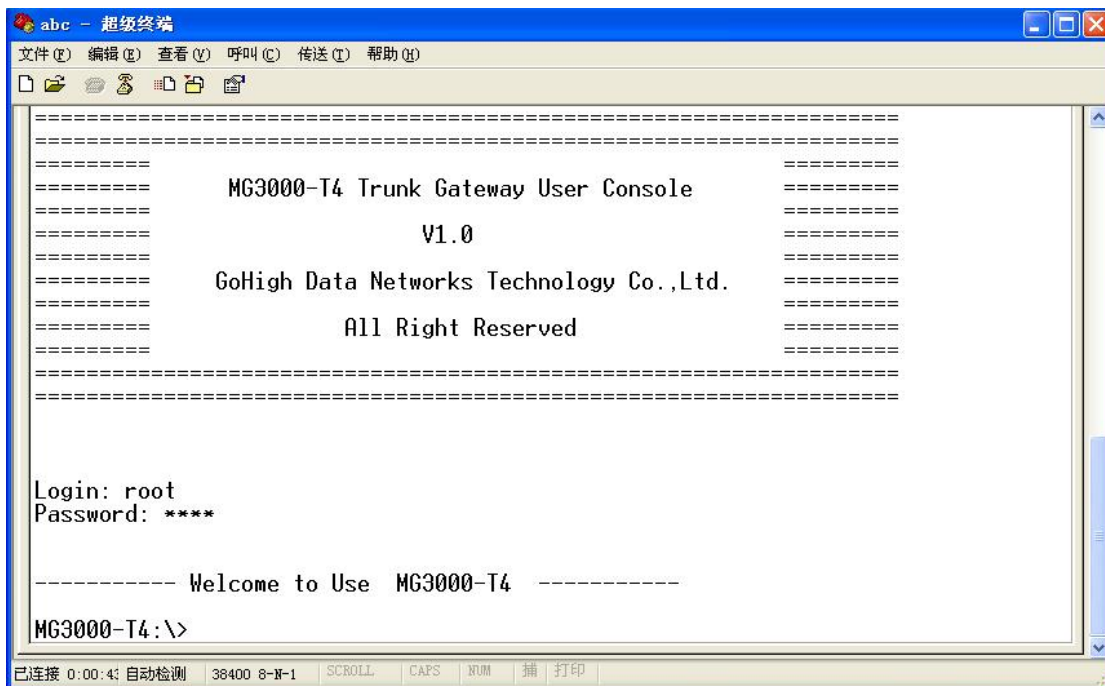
abc - 超级终端

文件(F) 编辑(E) 查看(V) 呼叫(C) 传送(T) 帮助(H)

==================================================================
==================================================================
=========                                                 =========
=========      MG3000-T4 Trunk Gateway User Console       =========
=========                                                 =========
=========                    V1.0                         =========
=========                                                 =========
=========   GoHigh Data Networks Technology Co.,Ltd.      =========
=========                                                 =========
=========              All Right Reserved                 =========
=========                                                 =========
==================================================================
==================================================================

Login: root
Password: ****

----------- Welcome to Use MG3000-T4 -----------

MG3000-T4:\>

已连接 0:00:4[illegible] 自动检测 38400 8-N-1 SCROLL CAPS NUM 捕 打印